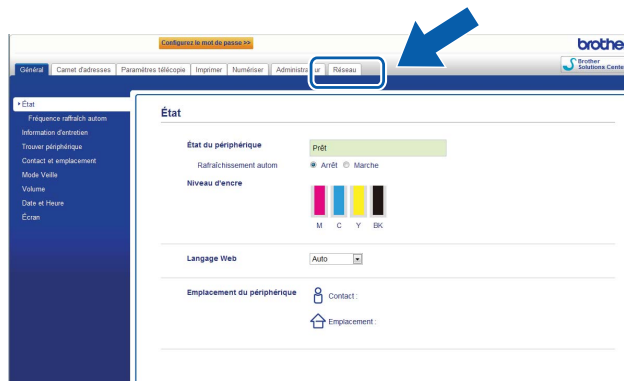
Configurez le mot de passe >>

brothe

Général | Carnet d'adresses | Paramètres télécopie | Imprimer | Numériser | Administrateur | Réseau

Brother Solutions Cente

▸ État
Fréquence rafraîch autom
Information d'entretien
Trouver périphérique
Contact et emplacement
Mode Veille
Volume
Date et Heure
Écran

État

État du périphérique
Prêt
Rafraîchissement autom
Arrêt Marche

Niveau d'encre
M C Y BK

Langage Web
Auto

Emplacement du périphérique
Contact :
Emplacement :